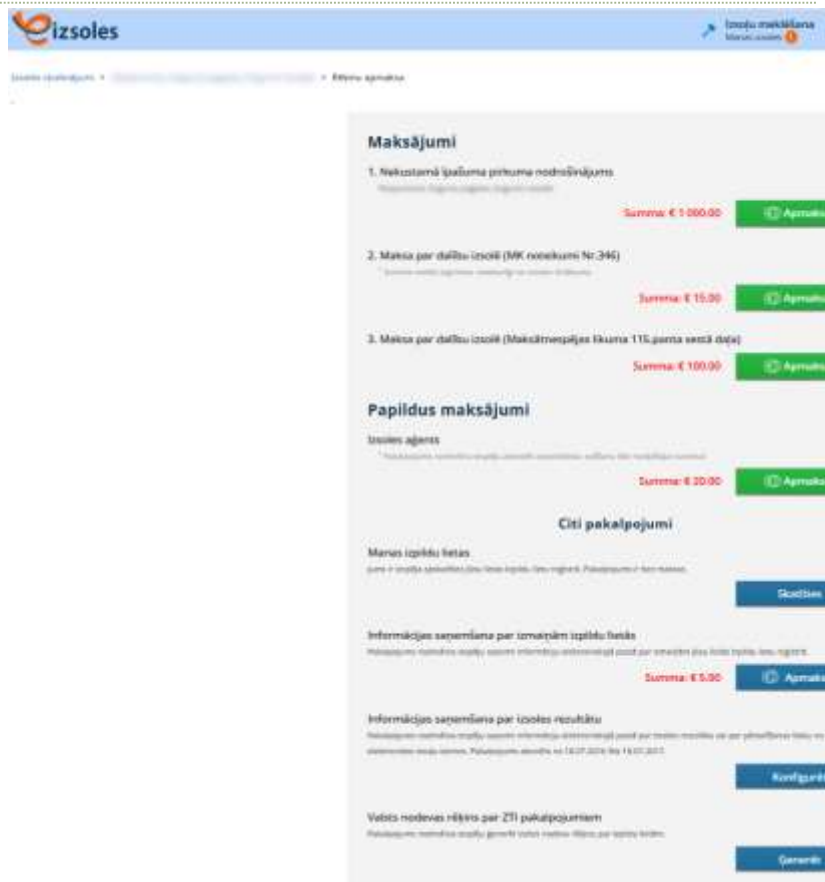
izsoles

Izsoļu meklēšana
Manas izsoles

Izsoles sludinājumi > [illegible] > Rēķinu apmaksa

Maksājumi

1. Nekustamā īpašuma pirkuma nodrošinājums
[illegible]
Summa: € 1 000.00
Apmaksāt

2. Maksa par dalību izsolē (MK noteikumi Nr.346)
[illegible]
Summa: € 15.00
Apmaksāt

3. Maksa par dalību izsolē (Maksātnespējas likuma 115.panta sestā daļa)
Summa: € 100.00
Apmaksāt

Papildus maksājumi

Izsoles aģents
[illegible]
Summa: € 20.00
Apmaksāt

Citi pakalpojumi

Manas izpildu lietas
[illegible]
Skatīties

Informācijas saņemšana par izmaiņām izpildu lietās
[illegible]
Summa: € 5.00
Apmaksāt

Informācijas saņemšana par izsoles rezultātu
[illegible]
Konfigurēt

Valsts nodevas rēķins par ZTI pakalpojumiem
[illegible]
Ģenerēt